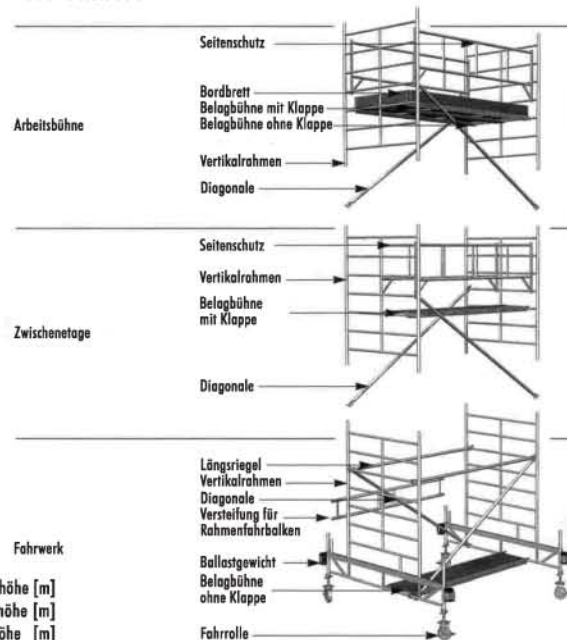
Arbeitsbühne

Seitenschutz
Bordbrett
Belagbühne mit Klappe
Belagbühne ohne Klappe
Vertikalrahmen
Diagonale

Zwischenetage

Seitenschutz
Vertikalrahmen
Belagbühne mit Klappe
Diagonale

Fahrwerk

Längsriegel
Vertikalrahmen
Diagonale
Versteifung für Rahmenfahrbalken
Ballastgewicht
Belagbühne ohne Klappe
Fahrrolle

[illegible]höhe [m]
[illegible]höhe [m]
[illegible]öhe [m]